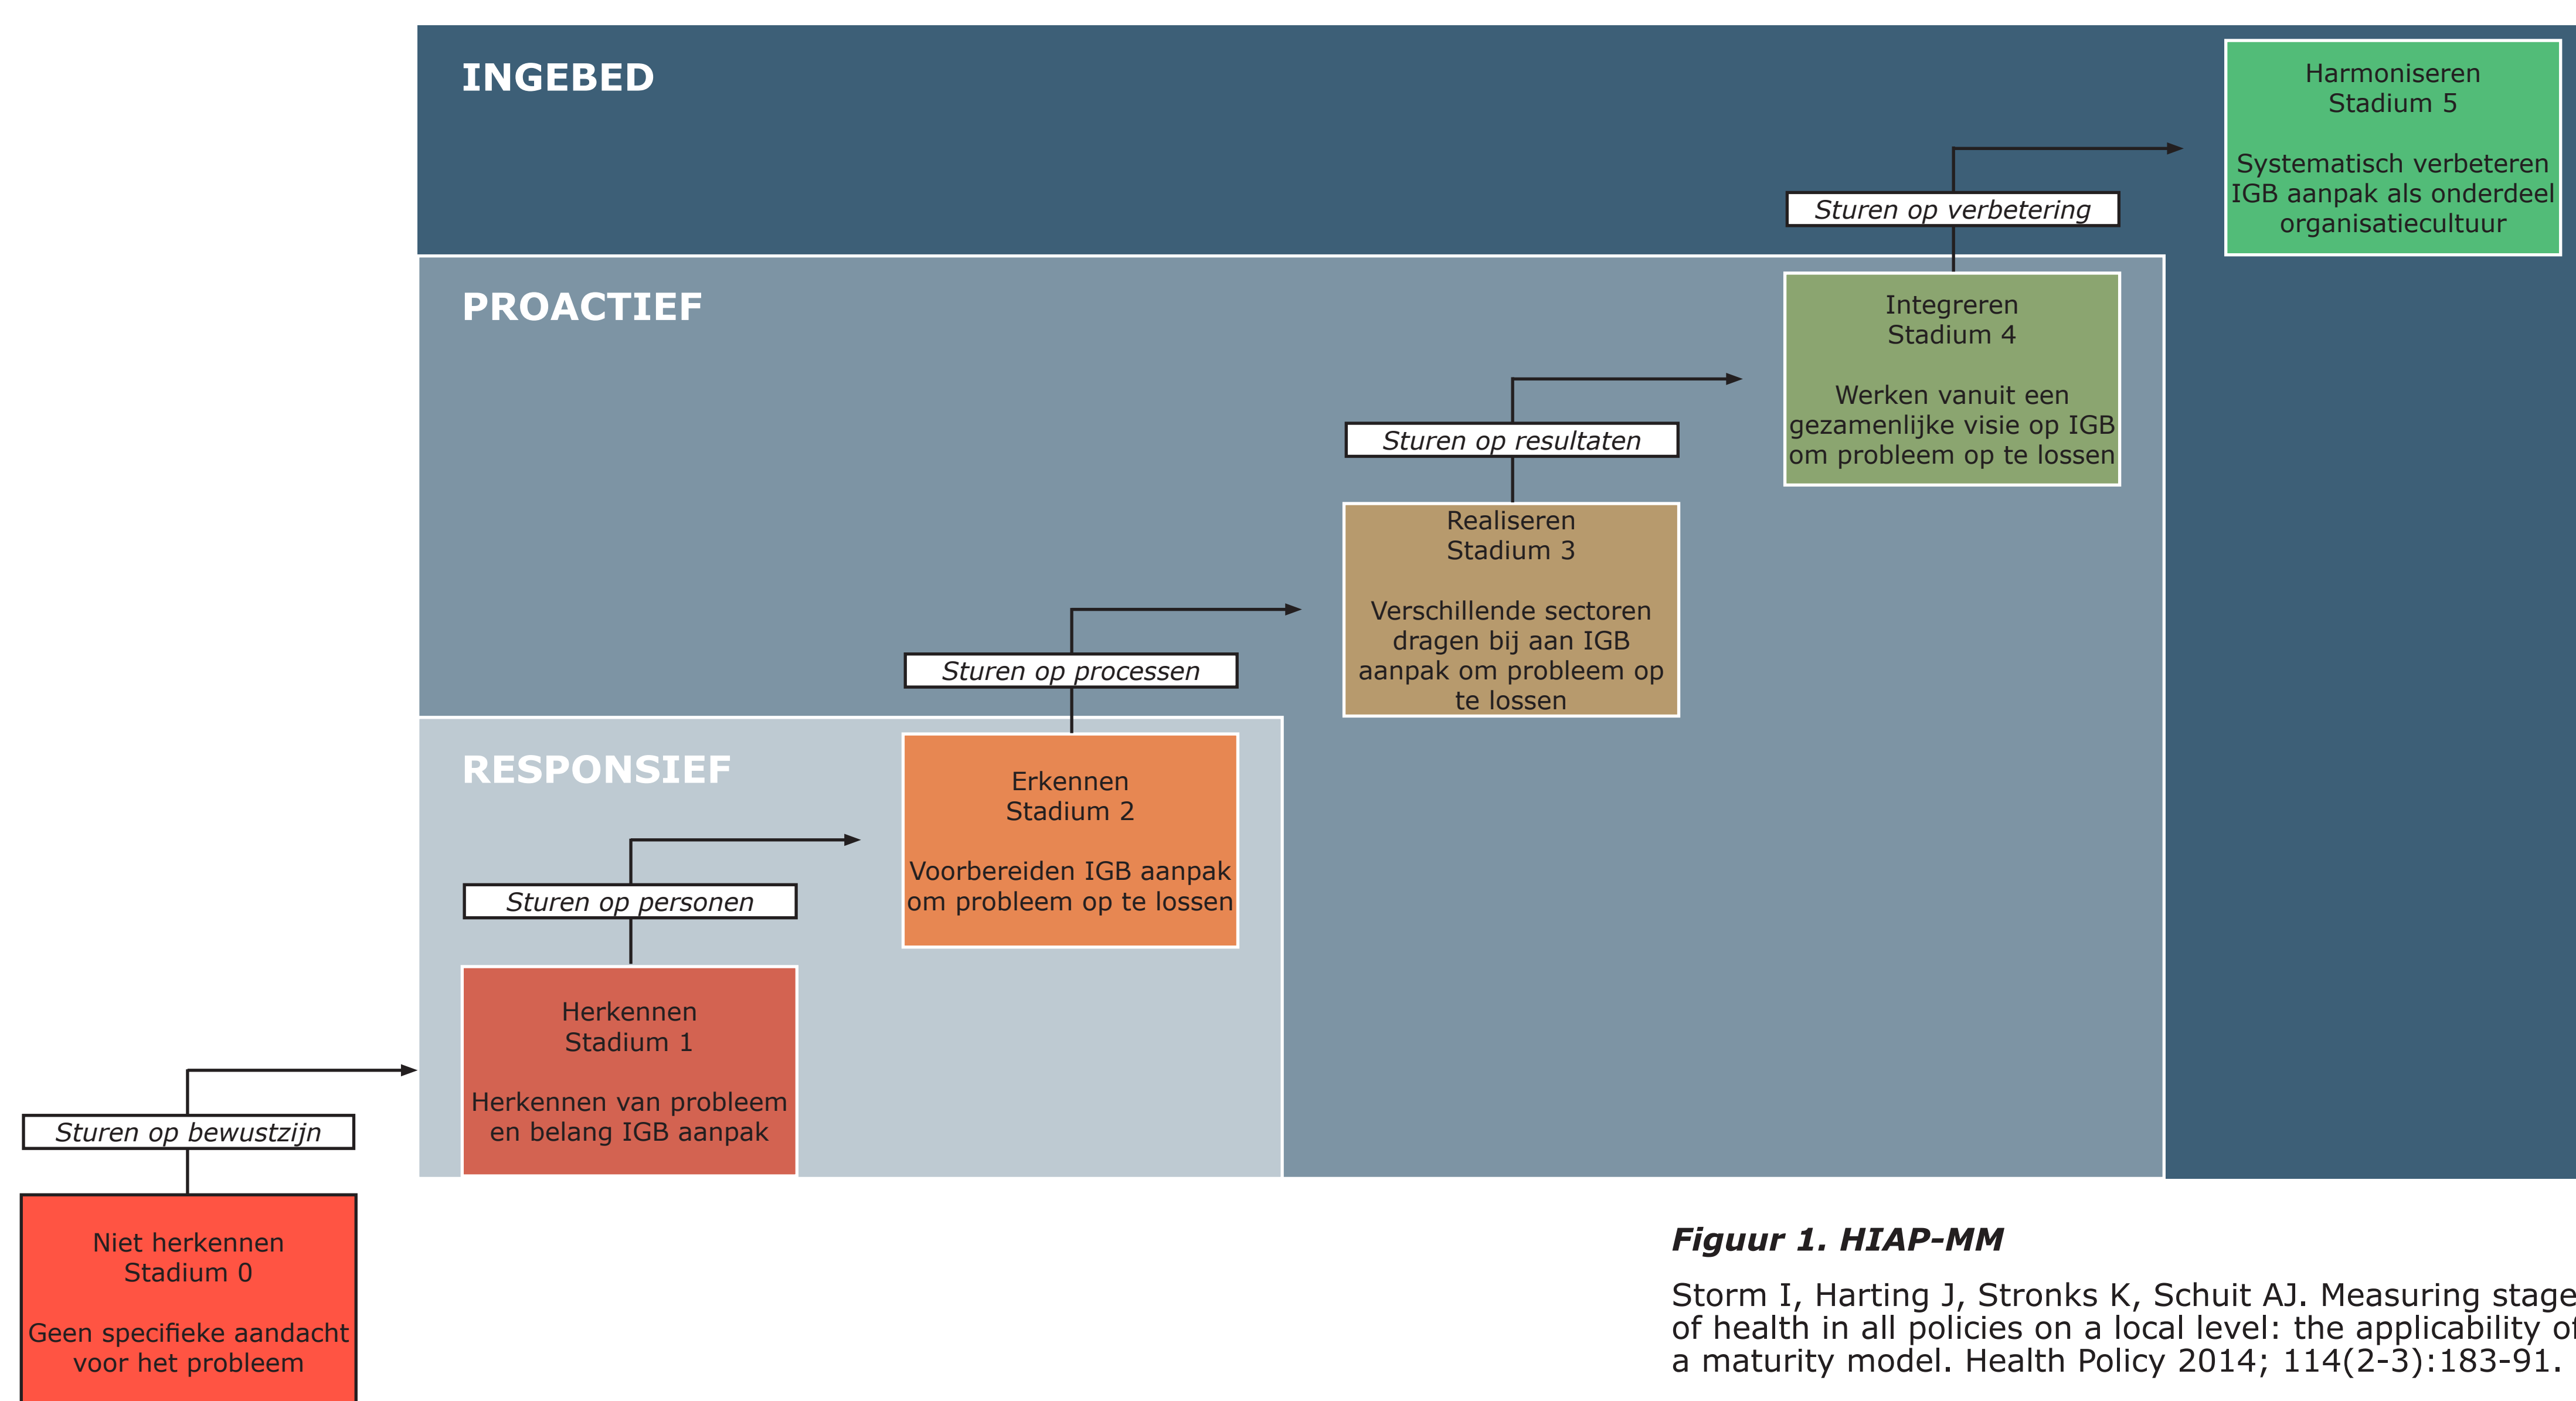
INGEBED

Harmoniseren
Stadium 5

Systematisch verbeteren IGB aanpak als onderdeel organisatiecultuur

Sturen op verbetering

PROACTIEF

Integreren
Stadium 4

Werken vanuit een gezamenlijke visie op IGB om probleem op te lossen

Sturen op resultaten

Realiseren
Stadium 3

Verschillende sectoren dragen bij aan IGB aanpak om probleem op te lossen

Sturen op processen

RESPONSIEF

Erkennen
Stadium 2

Voorbereiden IGB aanpak om probleem op te lossen

Sturen op personen

Herkennen
Stadium 1

Herkennen van probleem en belang IGB aanpak

Sturen op bewustzijn

Niet herkennen
Stadium 0

Geen specifieke aandacht voor het probleem

Figuur 1. HIAP-MM

Storm I, Harting J, Stronks K, Schuit AJ. Measuring stage of health in all policies on a local level: the applicability of a maturity model. Health Policy 2014; 114(2-3):183-91.